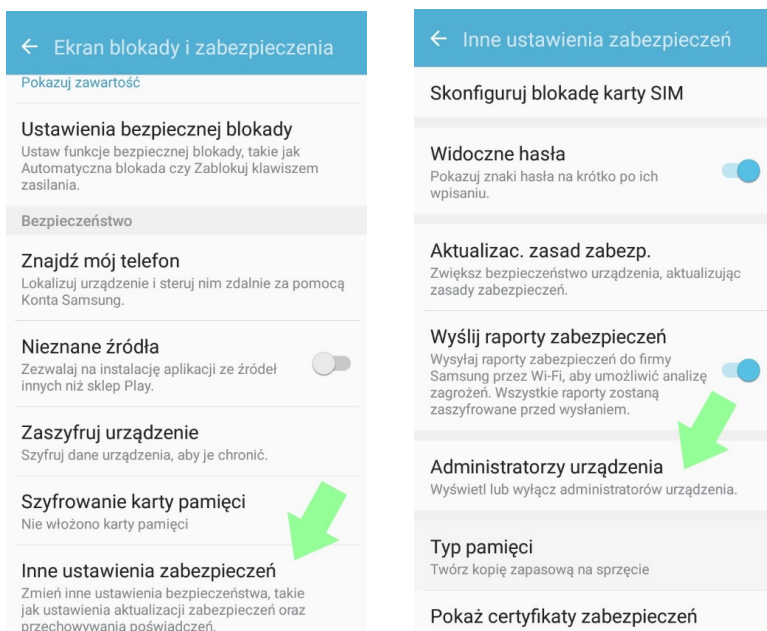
← Ekran blokady i zabezpieczenia

Pokazuj zawartość

Ustawienia bezpiecznej blokady
Ustaw funkcje bezpiecznej blokady, takie jak Automatyczna blokada czy Zablokuj klawiszem zasilania.

Bezpieczeństwo

Znajdź mój telefon
Lokalizuj urządzenie i steruj nim zdalnie za pomocą Konta Samsung.

Nieznane źródła
Zezwalaj na instalację aplikacji ze źródeł innych niż sklep Play.

Zaszyfruj urządzenie
Szyfruj dane urządzenia, aby je chronić.

Szyfrowanie karty pamięci
Nie włożono karty pamięci

Inne ustawienia zabezpieczeń
Zmień inne ustawienia bezpieczeństwa, takie jak ustawienia aktualizacji zabezpieczeń oraz przechowywania poświadczeń.

← Inne ustawienia zabezpieczeń

Skonfiguruj blokadę karty SIM

Widoczne hasła
Pokazuj znaki hasła na krótko po ich wpisaniu.

Aktualizac. zasad zabezp.
Zwiększ bezpieczeństwo urządzenia, aktualizując zasady zabezpieczeń.

Wyślij raporty zabezpieczeń
Wysyłaj raporty zabezpieczeń do firmy Samsung przez Wi-Fi, aby umożliwić analizę zagrożeń. Wszystkie raporty zostaną zaszyfrowane przed wysłaniem.

Administratorzy urządzenia
Wyświetl lub wyłącz administratorów urządzenia.

Typ pamięci
Twórz kopię zapasową na sprzęcie

Pokaż certyfikaty zabezpieczeń